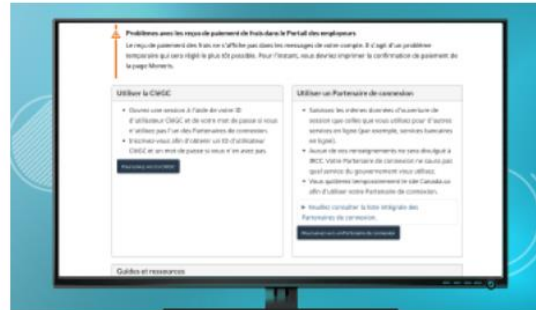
Problèmes avec les reçus de paiement de frais dans le Portail des employeurs

Le reçu de paiement des frais ne s'affiche pas dans les messages de votre compte. Il s'agit d'un problème temporaire qui sera réglé le plus tôt possible. Pour l'instant, vous devriez imprimer la confirmation de paiement de la page Moneris.

Utiliser la CléGC

- Ouvrez une session à l'aide de votre ID d'utilisateur CléGC et de votre mot de passe si vous n'utilisez pas l'un des Partenaires de connexion.
- Inscrivez-vous afin d'obtenir un ID d'utilisateur CléGC et un mot de passe si vous n'en avez pas.

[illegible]

Utiliser un Partenaire de connexion

- Saisissez les mêmes données d'ouverture de session que celles que vous utilisez pour d'autres services en ligne (par exemple, services bancaires en ligne).
- Aucun de vos renseignements ne sera divulgué à IRCC. Votre Partenaire de connexion ne saura pas quel service du gouvernement vous utilisez.
- Vous quitterez temporairement le site Canada.ca afin d'utiliser votre Partenaire de connexion.

- Veuillez consulter la liste intégrale des Partenaires de connexion.

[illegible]

Guides et ressources